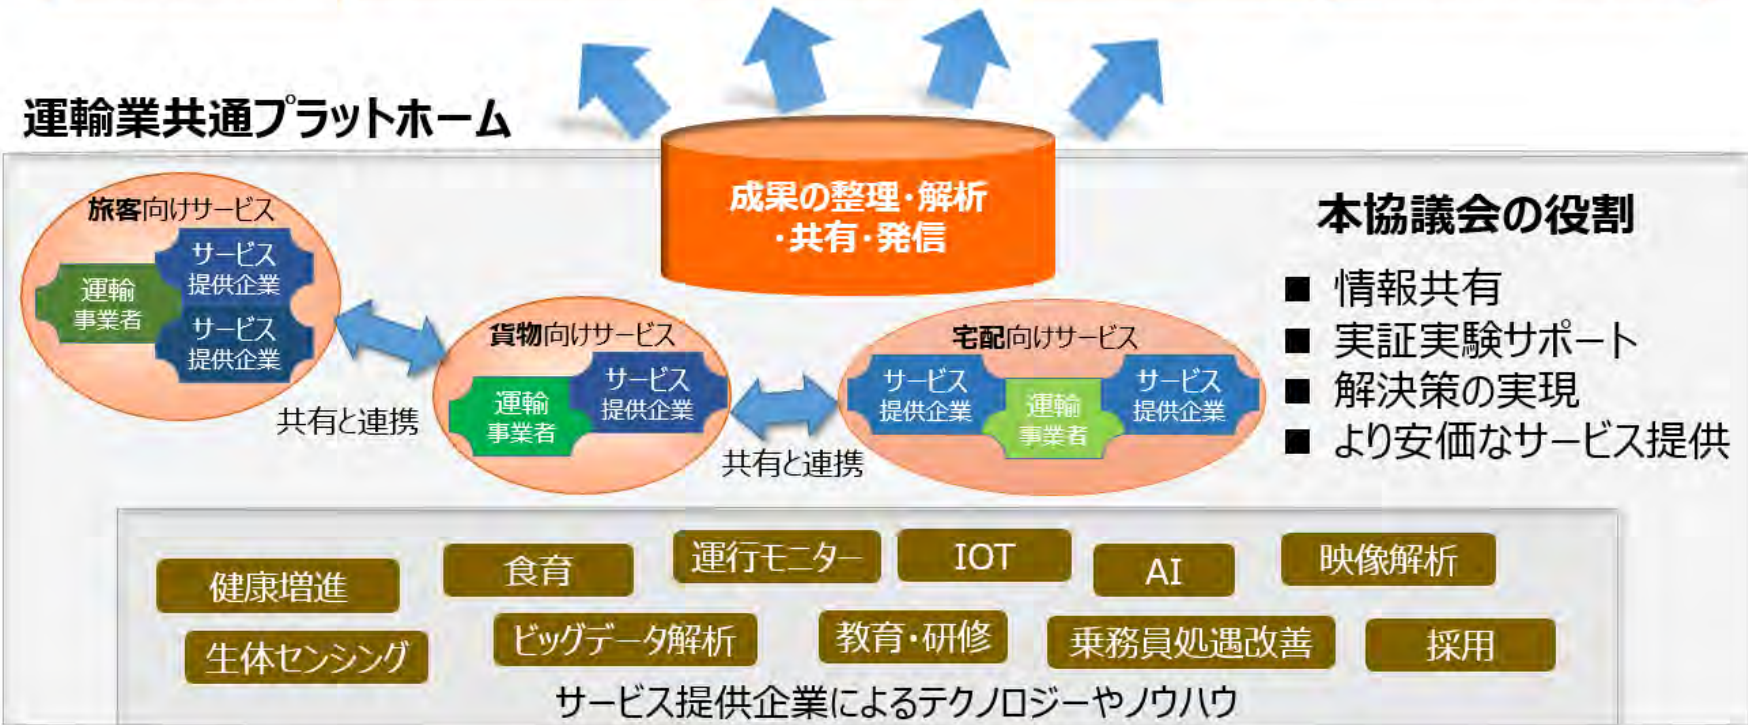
運輸業共通プラットホーム

成果の整理・解析・共有・発信

本協議会の役割

■ 情報共有
■ 実証実験サポート
■ 解決策の実現
■ より安価なサービス提供

旅客向けサービス
運輸事業者
サービス提供企業
サービス提供企業

共有と連携

貨物向けサービス
運輸事業者
サービス提供企業

共有と連携

宅配向けサービス
サービス提供企業
運輸事業者
サービス提供企業

健康増進
食育
運行モニター
IOT
AI
映像解析
生体センシング
ビッグデータ解析
教育・研修
乗務員処遇改善
採用

サービス提供企業によるテクノロジーやノウハウ